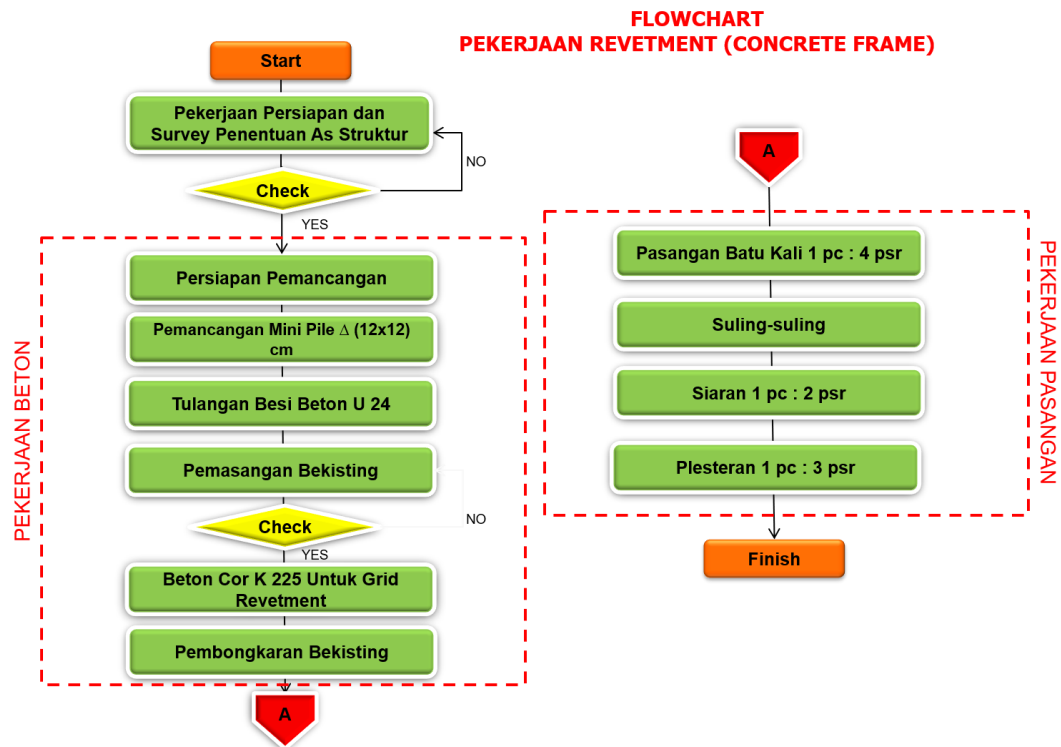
FLOWCHART
PEKERJAAN REVETMENT (CONCRETE FRAME)

Start

Pekerjaan Persiapan dan Survey Penentuan As Struktur

NO

Check

YES

PEKERJAAN BETON

Persiapan Pemancangan

Pemancangan Mini Pile ∆ (12x12) cm

Tulangan Besi Beton U 24

Pemasangan Bekisting

NO

Check

YES

Beton Cor K 225 Untuk Grid Revetment

Pembongkaran Bekisting

A

A

PEKERJAAN PASANGAN

Pasangan Batu Kali 1 pc : 4 psr

Suling-suling

Siaran 1 pc : 2 psr

Plesteran 1 pc : 3 psr

Finish